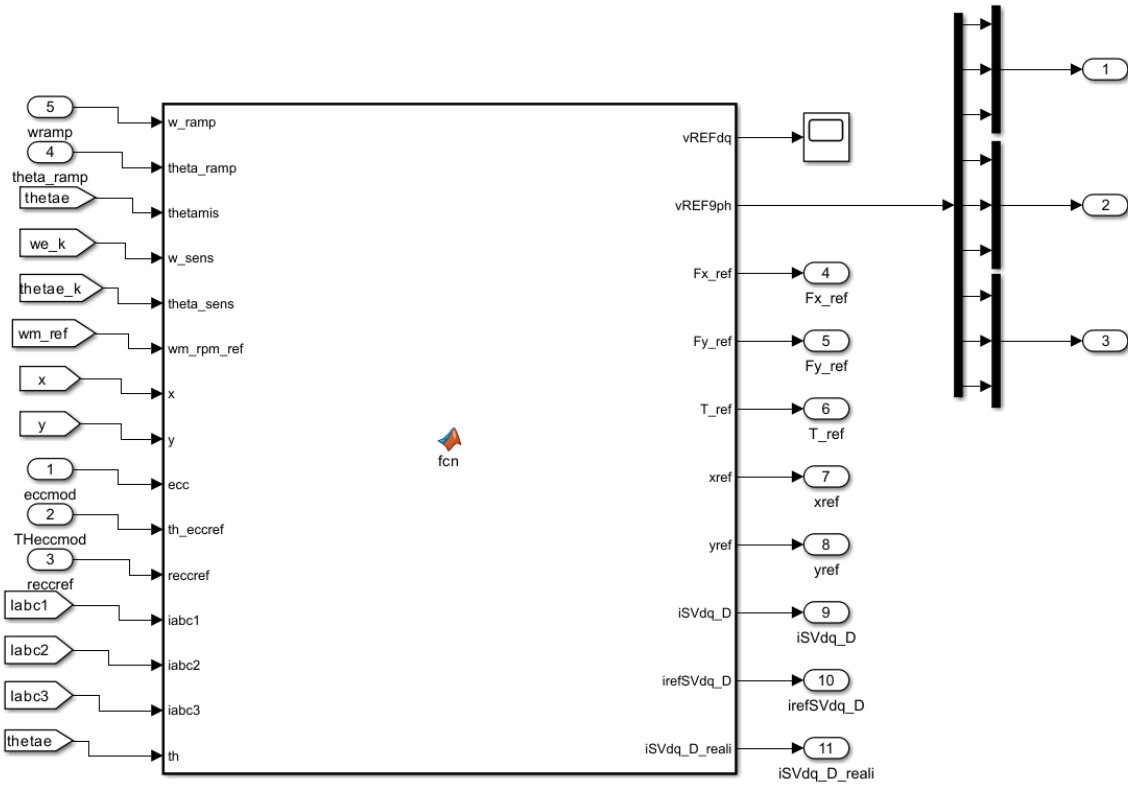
5
wramp
4
theta_ramp
thetae
we_k
thetae_k
wm_ref
x
y
1
eccmod
2
THeccmod
3
reccref
Iabc1
Iabc2
Iabc3
thetae

w_ramp
theta_ramp
thetamis
w_sens
theta_sens
wm_rpm_ref
x
y
ecc
th_eccref
reccref
iabc1
iabc2
iabc3
th

fcn

vREFdq
vREF9ph
Fx_ref
Fy_ref
T_ref
xref
yref
iSVdq_D
irefSVdq_D
iSVdq_D_reali

4
Fx_ref
5
Fy_ref
6
T_ref
7
xref
8
yref
9
iSVdq_D
10
irefSVdq_D
11
iSVdq_D_reali

1
2
3